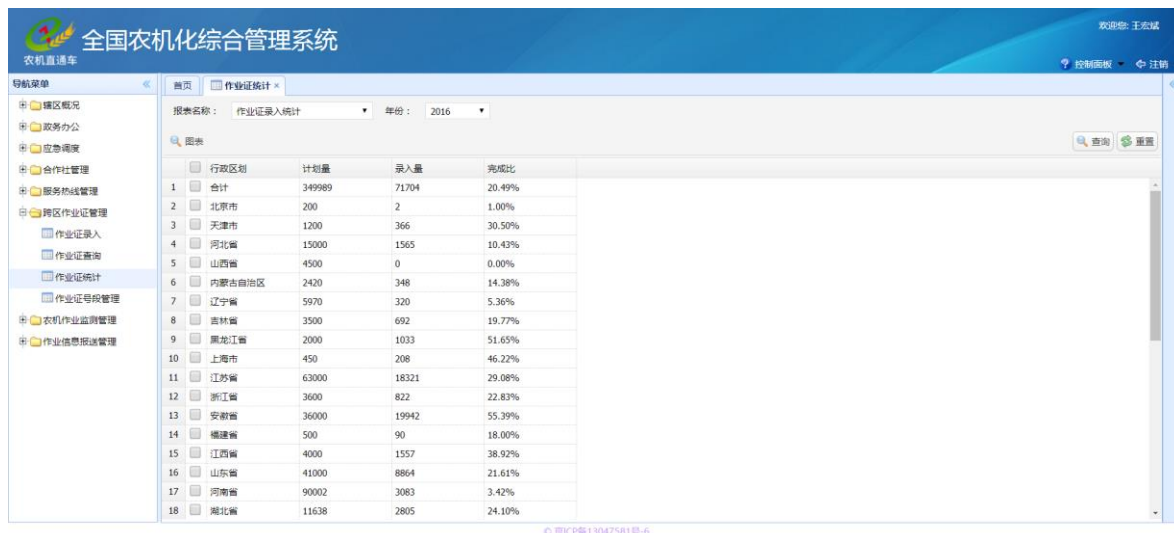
全国农机化综合管理系统
农机直通车

欢迎您: 王宏斌
控制面板 注销

导航菜单
辖区概况
政务办公
应急调度
合作社管理
服务热线管理
跨区作业证管理
作业证录入
作业证查询
作业证统计
作业证号段管理
农机作业监测管理
作业信息报送管理

首页 作业证统计 ×

报表名称: 作业证录入统计 年份: 2016

图表

查询 重置

| | 行政区划 | 计划量 | 录入量 | 完成比 |
|---|---|---|---|---|
| 1 | 合计 | 349989 | 71704 | 20.49% |
| 2 | 北京市 | 200 | 2 | 1.00% |
| 3 | 天津市 | 1200 | 366 | 30.50% |
| 4 | 河北省 | 15000 | 1565 | 10.43% |
| 5 | 山西省 | 4500 | 0 | 0.00% |
| 6 | 内蒙古自治区 | 2420 | 348 | 14.38% |
| 7 | 辽宁省 | 5970 | 320 | 5.36% |
| 8 | 吉林省 | 3500 | 692 | 19.77% |
| 9 | 黑龙江省 | 2000 | 1033 | 51.65% |
| 10 | 上海市 | 450 | 208 | 46.22% |
| 11 | 江苏省 | 63000 | 18321 | 29.08% |
| 12 | 浙江省 | 3600 | 822 | 22.83% |
| 13 | 安徽省 | 36000 | 19942 | 55.39% |
| 14 | 福建省 | 500 | 90 | 18.00% |
| 15 | 江西省 | 4000 | 1557 | 38.92% |
| 16 | 山东省 | 41000 | 8864 | 21.61% |
| 17 | 河南省 | 90002 | 3083 | 3.42% |
| 18 | 湖北省 | 11638 | 2805 | 24.10% |

© 京ICP备13047581号-6